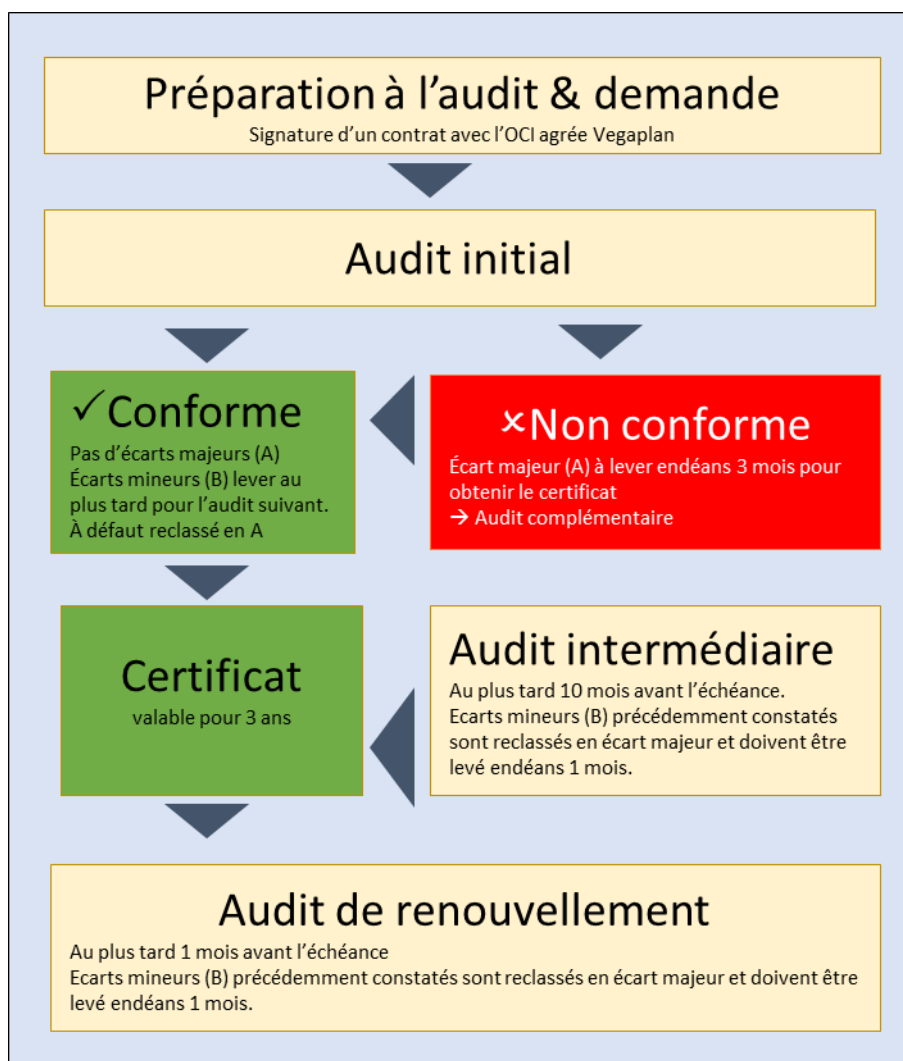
Préparation à l'audit & demande
Signature d'un contrat avec l'OCI agrée Vegaplan

Audit initial

✓Conforme
Pas d'écarts majeurs (A)
Écarts mineurs (B) lever au plus tard pour l'audit suivant. À défaut reclassé en A

×Non conforme
Écart majeur (A) à lever endéans 3 mois pour obtenir le certificat
→ Audit complémentaire

Certificat
valable pour 3 ans

Audit intermédiaire
Au plus tard 10 mois avant l'échéance.
Ecarts mineurs (B) précédemment constatés sont reclassés en écart majeur et doivent être levé endéans 1 mois.

Audit de renouvellement
Au plus tard 1 mois avant l'échéance
Ecarts mineurs (B) précédemment constatés sont reclassés en écart majeur et doivent être levé endéans 1 mois.